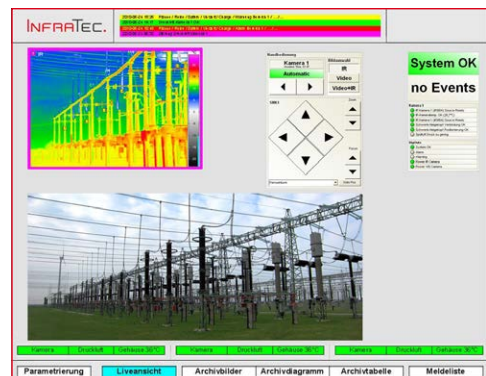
INFRATEC.

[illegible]
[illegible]
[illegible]
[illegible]

Handbedienung
Kamera 1
Automatic
Bildauswahl
IR
Video
Video+IR
Zoom
Fokus

System OK
no Events

Kamera — Druckluft — Gehäuse 36°C
Kamera — Druckluft — Gehäuse 36°C
Kamera — Druckluft — Gehäuse 36°C

Parametrierung | Liveansicht | Archivbilder | Archivdiagramm | Archivtabelle | Meldeliste